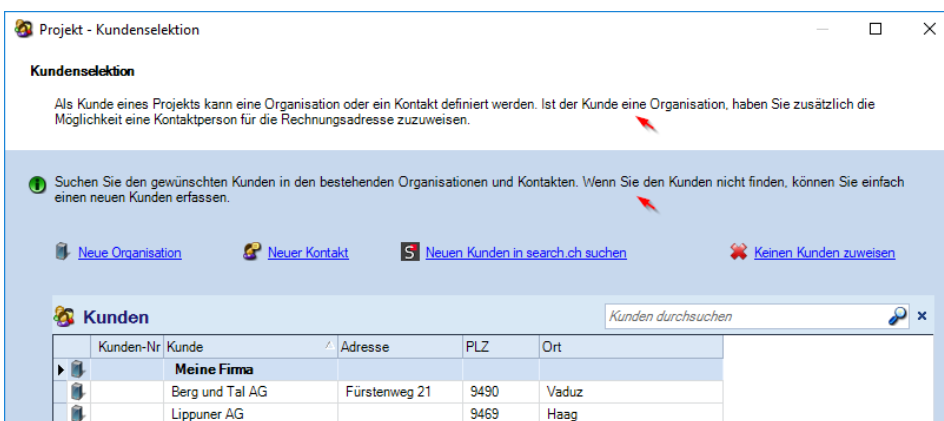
Projekt - Kundenselektion

Kundenselektion

Als Kunde eines Projekts kann eine Organisation oder ein Kontakt definiert werden. Ist der Kunde eine Organisation, haben Sie zusätzlich die Möglichkeit eine Kontaktperson für die Rechnungsadresse zuzuweisen.

Suchen Sie den gewünschten Kunden in den bestehenden Organisationen und Kontakten. Wenn Sie den Kunden nicht finden, können Sie einfach einen neuen Kunden erfassen.

Neue Organisation Neuer Kontakt Neuen Kunden in search.ch suchen Keinen Kunden zuweisen

Kunden

Kunden durchsuchen

| | Kunden-Nr | Kunde | Adresse | PLZ | Ort |
|---|---|---|---|---|---|
| | | Meine Firma | | | |
| | | Berg und Tal AG | Fürstenweg 21 | 9490 | Vaduz |
| | | Lippuner AG | | 9469 | Haag |